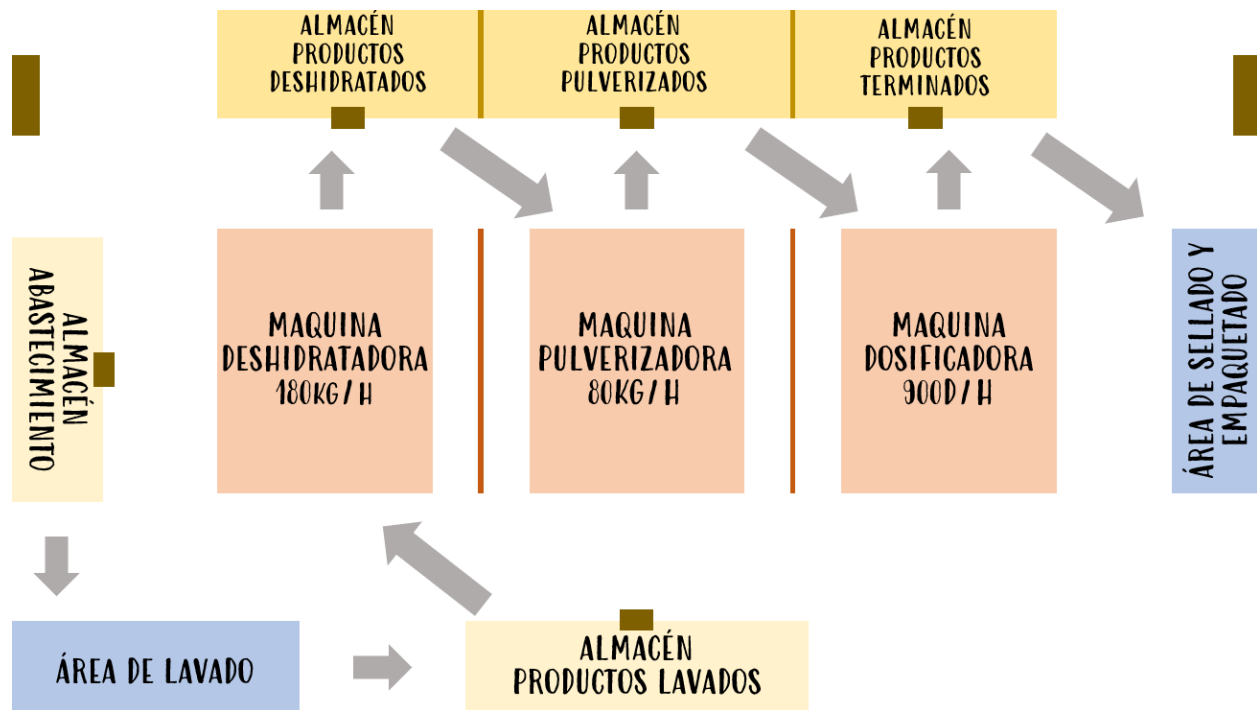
ALMACÉN PRODUCTOS DESHIDRATADOS

ALMACÉN PRODUCTOS PULVERIZADOS

ALMACÉN PRODUCTOS TERMINADOS

ALMACÉN ABASTECIMIENTO

MAQUINA DESHIDRATADORA 180KG / H

MAQUINA PULVERIZADORA 80KG / H

MAQUINA DOSIFICADORA 900D / H

ÁREA DE SELLADO Y EMPAQUETADO

ÁREA DE LAVADO

ALMACÉN PRODUCTOS LAVADOS